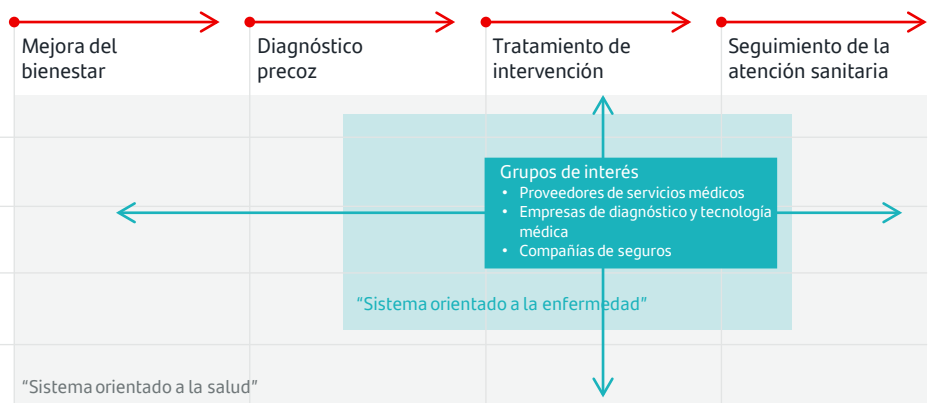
Mejora del bienestar

Diagnóstico precoz

Tratamiento de intervención

Seguimiento de la atención sanitaria

Grupos de interés
• Proveedores de servicios médicos
• Empresas de diagnóstico y tecnología médica
• Compañías de seguros

"Sistema orientado a la enfermedad"

"Sistema orientado a la salud"